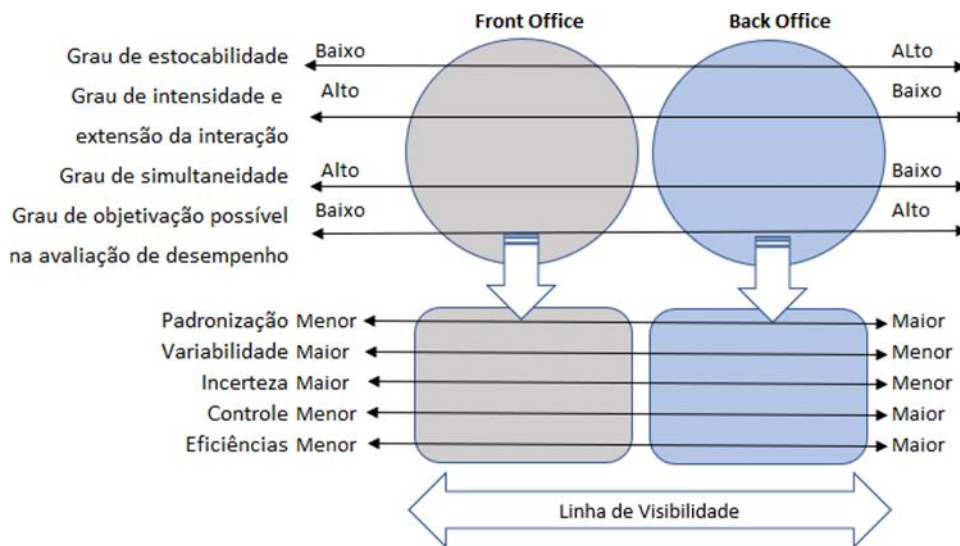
Front Office

Back Office

Grau de estocabilidade Baixo ALto

Grau de intensidade e extensão da interação Alto Baixo

Grau de simultaneidade Alto Baixo

Grau de objetivação possível na avaliação de desempenho Baixo Alto

Padronização Menor Maior

Variabilidade Maior Menor

Incerteza Maior Menor

Controle Menor Maior

Eficiências Menor Maior

Linha de Visibilidade